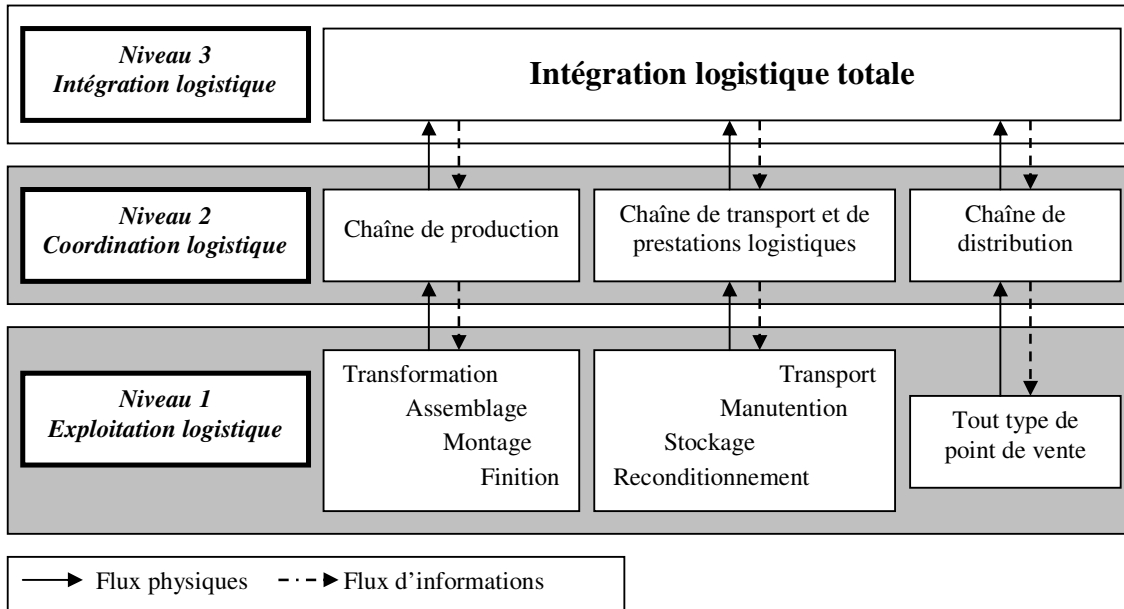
*Niveau 3*
*Intégration logistique*

**Intégration logistique totale**

*Niveau 2*
*Coordination logistique*

Chaîne de production

Chaîne de transport et de prestations logistiques

Chaîne de distribution

*Niveau 1*
*Exploitation logistique*

Transformation
Assemblage
Montage
Finition

Transport
Manutention
Stockage
Reconditionnement

Tout type de point de vente

Flux physiques
Flux d'informations